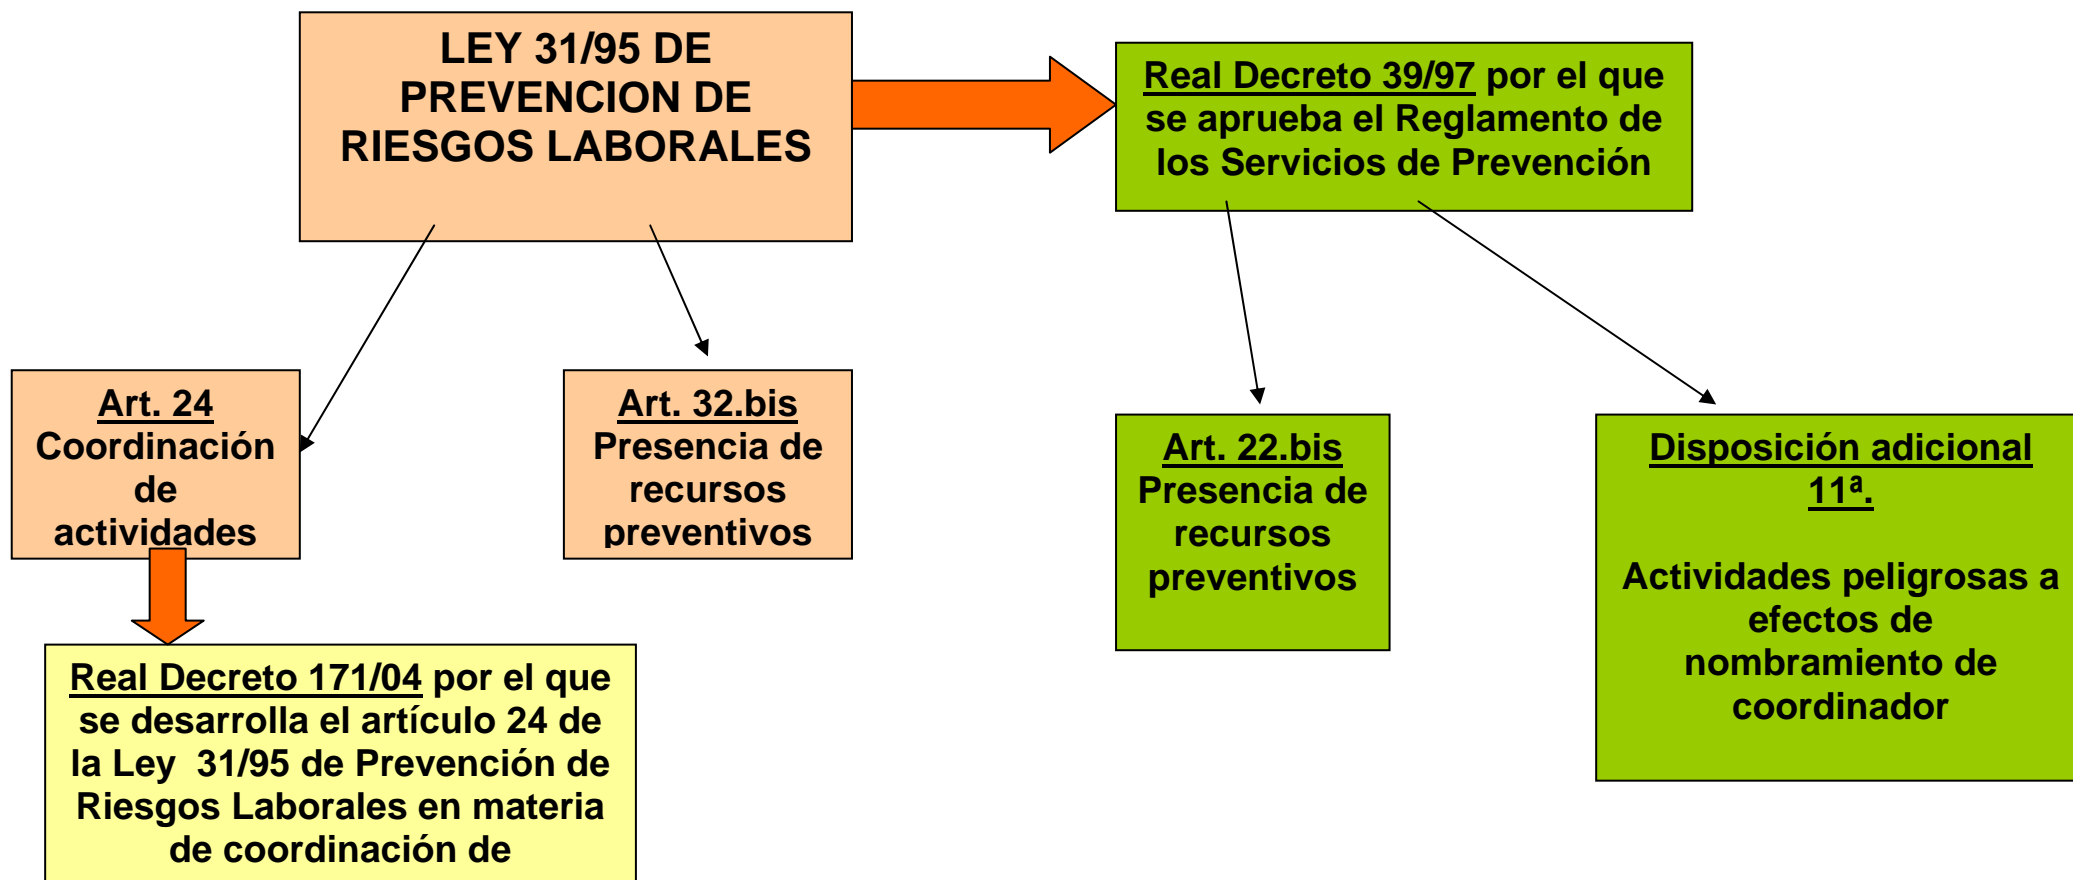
LEY 31/95 DE PREVENCION DE RIESGOS LABORALES

Real Decreto 39/97 por el que se aprueba el Reglamento de los Servicios de Prevención

Art. 24 Coordinación de actividades

Art. 32.bis Presencia de recursos preventivos

Art. 22.bis Presencia de recursos preventivos

Disposición adicional 11ª.

Actividades peligrosas a efectos de nombramiento de coordinador

Real Decreto 171/04 por el que se desarrolla el artículo 24 de la Ley 31/95 de Prevención de Riesgos Laborales en materia de coordinación de